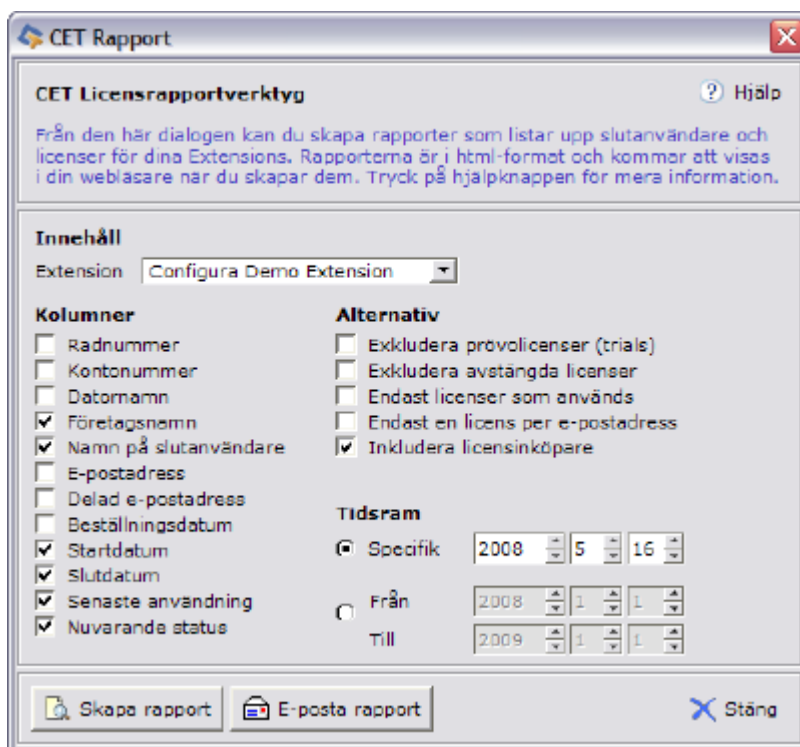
CET Rapport

CET Licensrapportverktyg

Hjälp

Från den här dialogen kan du skapa rapporter som listar upp slutanvändare och licenser för dina Extensions. Rapporterna är i html-format och kommer att visas i din webläsare när du skapar dem. Tryck på hjälpknappen för mera information.

Innehåll

Extension Configura Demo Extension

Kolumner

Radnummer
Kontonummer
Datornamn
Företagsnamn
Namn på slutanvändare
E-postadress
Delad e-postadress
Beställningsdatum
Startdatum
Slutdatum
Senaste användning
Nuvarande status

Alternativ

Exkludera prövolicenser (trials)
Exkludera avstängda licenser
Endast licenser som används
Endast en licens per e-postadress
Inkludera licensinköpare

Tidsram

Specifik 2008 5 16

Från 2008 1 1

Till 2009 1 1

Skapa rapport
E-posta rapport
Stäng